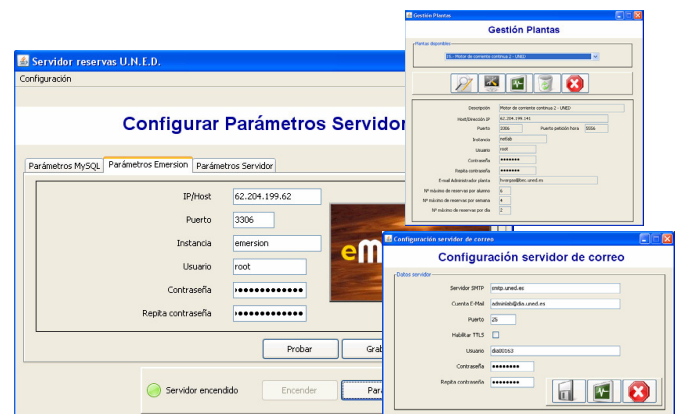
Servidor reservas U.N.E.D.

Configuración

Configurar Parámetros Servidor

Parámetros MySQL | Parámetros Emersion | Parámetros Servidor

IP/Host 62.204.199.62
Puerto 3306
Instancia emersion
Usuario root
Contraseña ••••••••••••••
Repita contraseña ••••••••••••••

Probar | Grab

Servidor encendido | Encender | Par

Gestión Plantas

Gestión Plantas

Plantas disponibles
15 - Motor de corriente continua 2 - UNED

Descripción Motor de corriente continua 2 - UNED
Host/Dirección IP 62.204.199.141
Puerto 3306 Puerto petición hora 3306
Instancia reslab
Usuario root
Contraseña ••••••••
Repita contraseña ••••••••
E-mail Administrador planta hvargas@dia.uned.es
Nº máximo de reservas por alumno 6
Nº máximo de reservas por semana 4
Nº máximo de reservas por día 2

Configuración servidor de correo

Configuración servidor de correo

Datos servidor
Servidor SMTP smtp.uned.es
Cuenta E-Mail adminlab@dia.uned.es
Puerto 25
Habilitar TTLS
Usuario dia00063
Contraseña ••••••••
Repita contraseña ••••••••